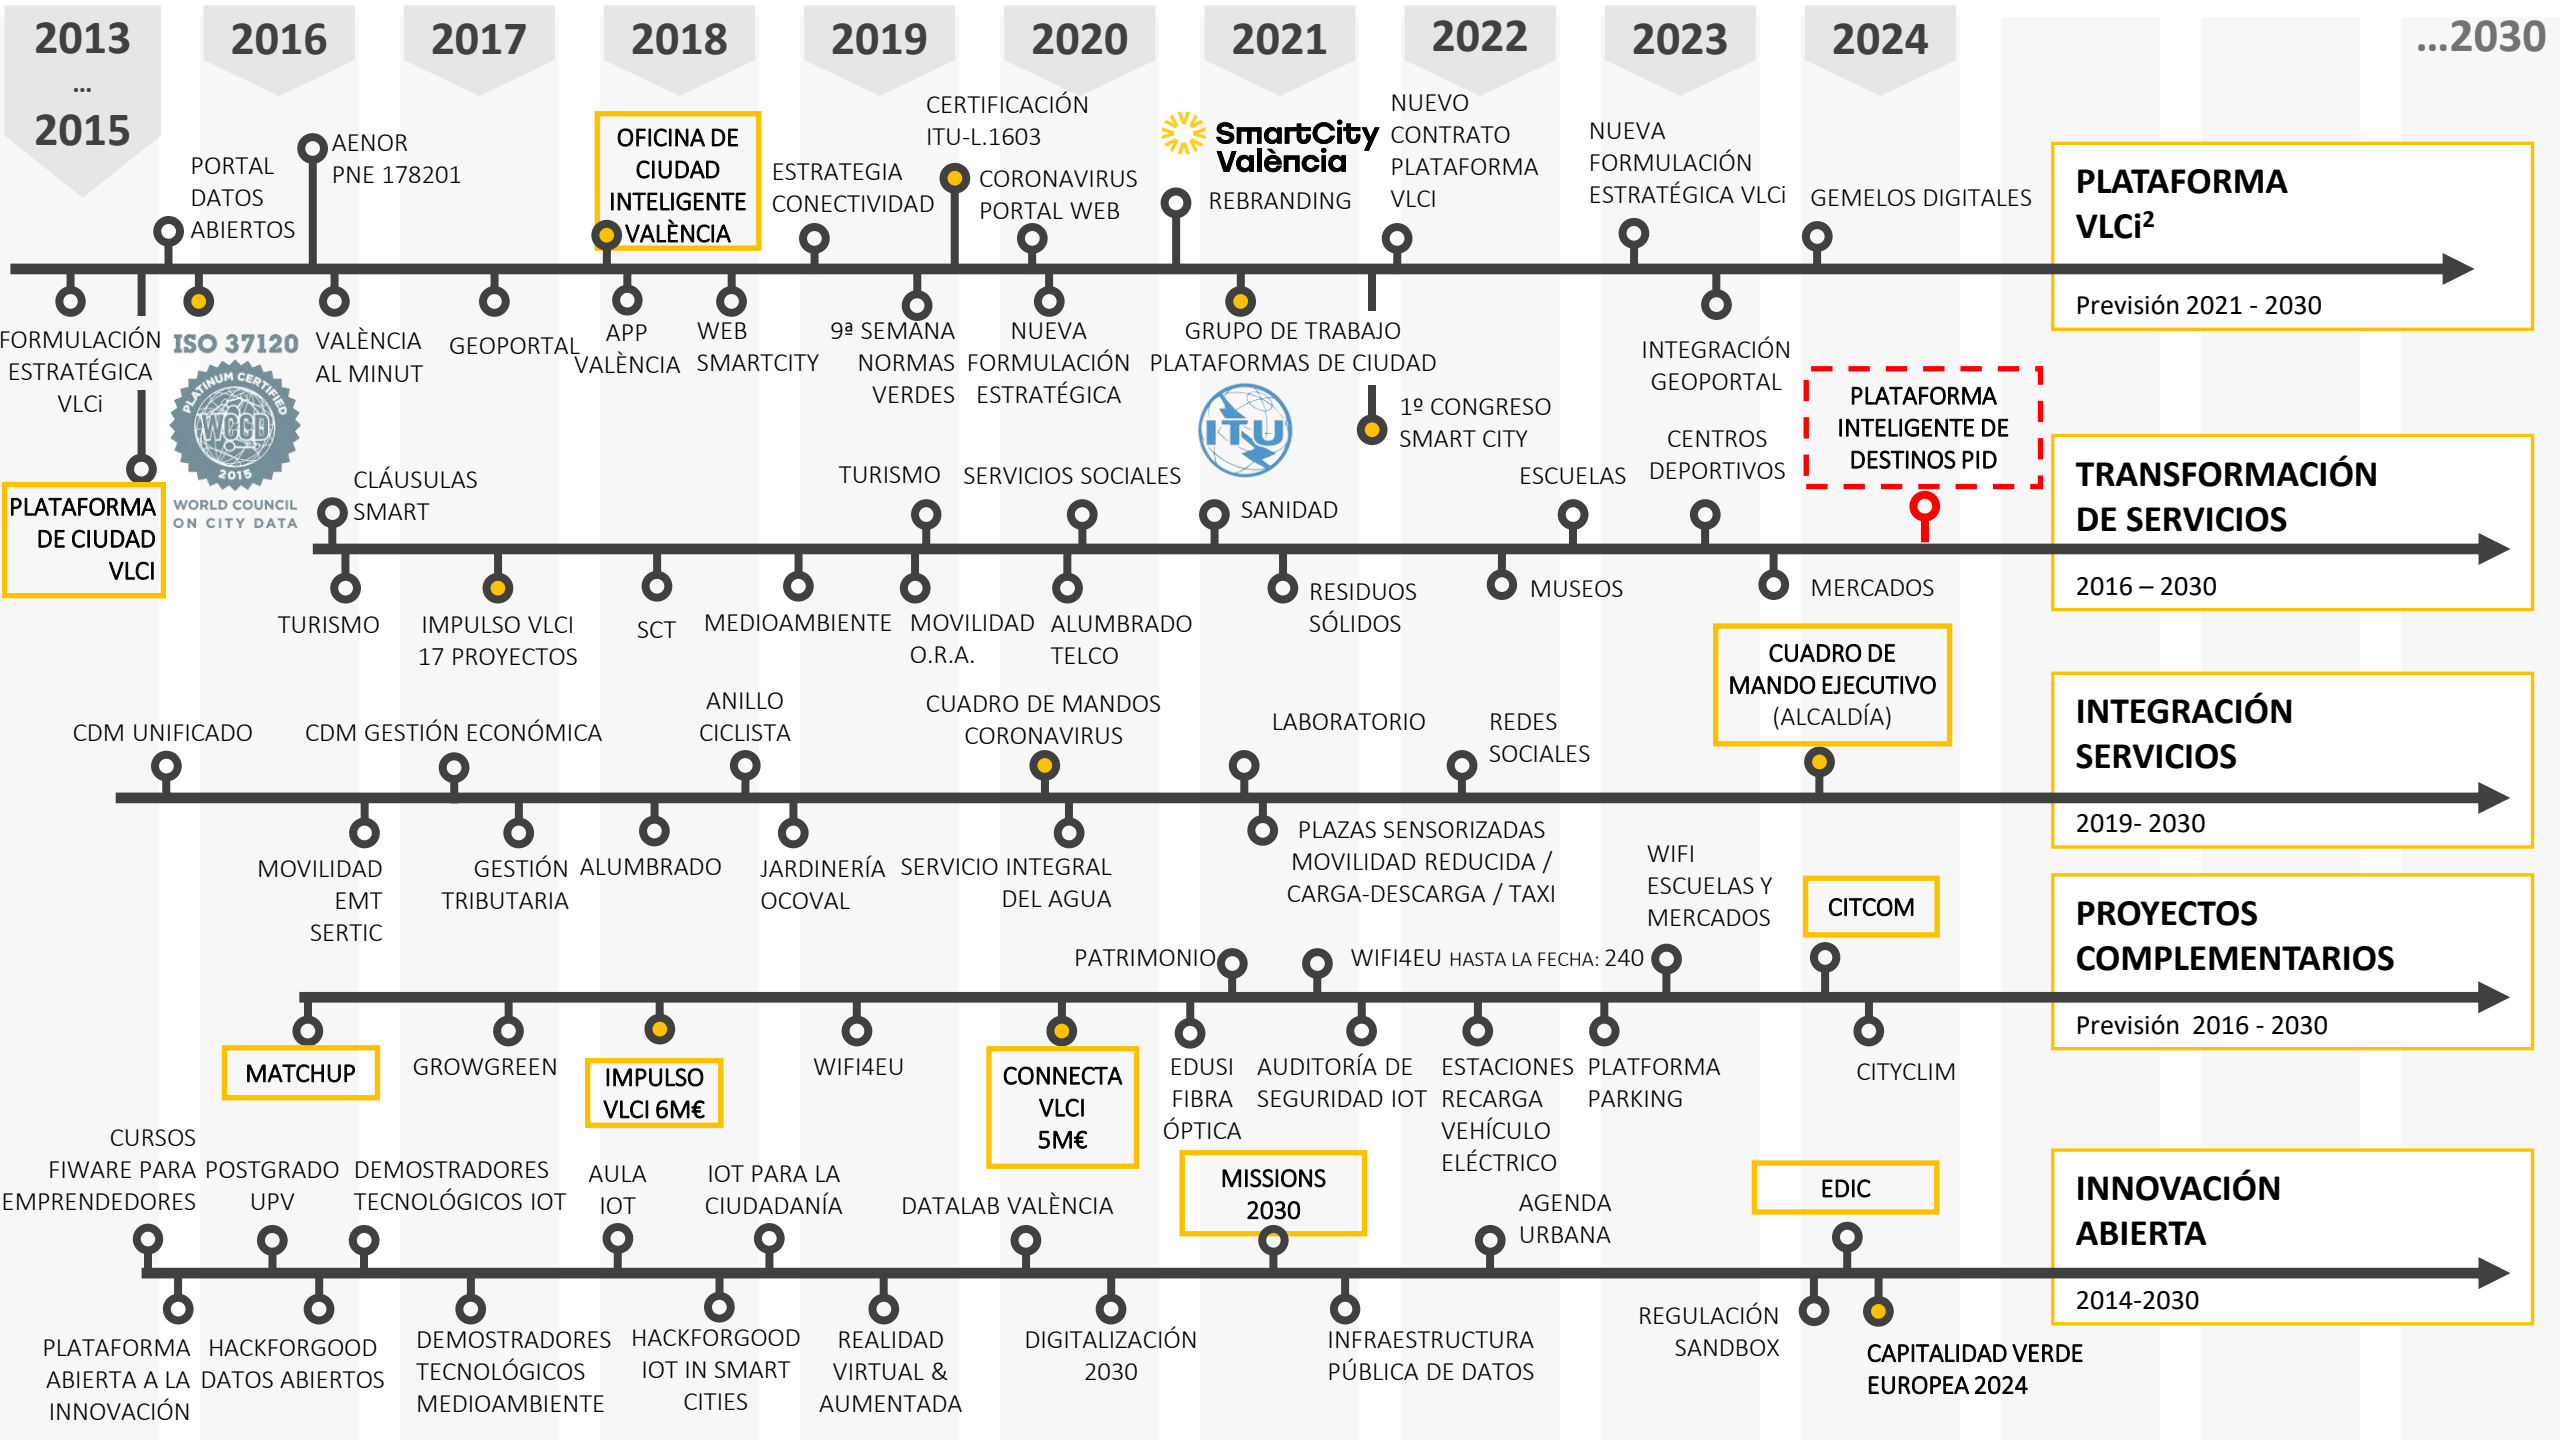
2013 ... 2015 2016 2017 2018 2019 2020 2021 2022 2023 2024 ...2030

PORTAL DATOS ABIERTOS
AENOR PNE 178201
OFICINA DE CIUDAD INTELIGENTE VALÈNCIA
ESTRATEGIA CONECTIVIDAD
CERTIFICACIÓN ITU-L.1603
CORONAVIRUS PORTAL WEB
SmartCity València
REBRANDING
NUEVO CONTRATO PLATAFORMA VLCI
NUEVA FORMULACIÓN ESTRATÉGICA VLCi
GEMELOS DIGITALES

PLATAFORMA VLCi²
Previsión 2021 - 2030

FORMULACIÓN ESTRATÉGICA VLCi
ISO 37120
WCCD
WORLD COUNCIL ON CITY DATA
VALÈNCIA AL MINUT
GEOPORTAL
APP VALÈNCIA
WEB SMARTCITY
9ª SEMANA NORMAS VERDES
NUEVA FORMULACIÓN ESTRATÉGICA
GRUPO DE TRABAJO PLATAFORMAS DE CIUDAD
ITU
1º CONGRESO SMART CITY
INTEGRACIÓN GEOPORTAL

PLATAFORMA DE CIUDAD VLCI
CLÁUSULAS SMART
TURISMO
SERVICIOS SOCIALES
SANIDAD
ESCUELAS
CENTROS DEPORTIVOS
PLATAFORMA INTELIGENTE DE DESTINOS PID

TRANSFORMACIÓN DE SERVICIOS
2016 – 2030

TURISMO
IMPULSO VLCI 17 PROYECTOS
SCT
MEDIOAMBIENTE
MOVILIDAD O.R.A.
ALUMBRADO TELCO
RESIDUOS SÓLIDOS
MUSEOS
MERCADOS

CDM UNIFICADO
CDM GESTIÓN ECONÓMICA
ANILLO CICLISTA
CUADRO DE MANDOS CORONAVIRUS
LABORATORIO
REDES SOCIALES
CUADRO DE MANDO EJECUTIVO (ALCALDÍA)

INTEGRACIÓN SERVICIOS
2019- 2030

MOVILIDAD EMT SERTIC
GESTIÓN TRIBUTARIA
ALUMBRADO
JARDINERÍA OCOVAL
SERVICIO INTEGRAL DEL AGUA
PLAZAS SENSORIZADAS MOVILIDAD REDUCIDA / CARGA-DESCARGA / TAXI
WIFI ESCUELAS Y MERCADOS
CITCOM

PATRIMONIO
WIFI4EU HASTA LA FECHA: 240

PROYECTOS COMPLEMENTARIOS
Previsión 2016 - 2030

MATCHUP
GROWGREEN
IMPULSO VLCI 6M€
WIFI4EU
CONNECTA VLCI 5M€
EDUSI FIBRA ÓPTICA
AUDITORÍA DE SEGURIDAD IOT
ESTACIONES RECARGA VEHÍCULO ELÉCTRICO
PLATFORMA PARKING
CITYCLIM

CURSOS FIWARE PARA EMPRENDEDORES
POSTGRADO UPV
DEMOSTRADORES TECNOLÓGICOS IOT
AULA IOT
IOT PARA LA CIUDADANÍA
DATALAB VALÈNCIA
MISSIONS 2030
AGENDA URBANA
EDIC

INNOVACIÓN ABIERTA
2014-2030

PLATAFORMA ABIERTA A LA INNOVACIÓN
HACKFORGOOD DATOS ABIERTOS
DEMOSTRADORES TECNOLÓGICOS MEDIOAMBIENTE
HACKFORGOOD IOT IN SMART CITIES
REALIDAD VIRTUAL & AUMENTADA
DIGITALIZACIÓN 2030
INFRAESTRUCTURA PÚBLICA DE DATOS
REGULACIÓN SANDBOX
CAPITALIDAD VERDE EUROPEA 2024